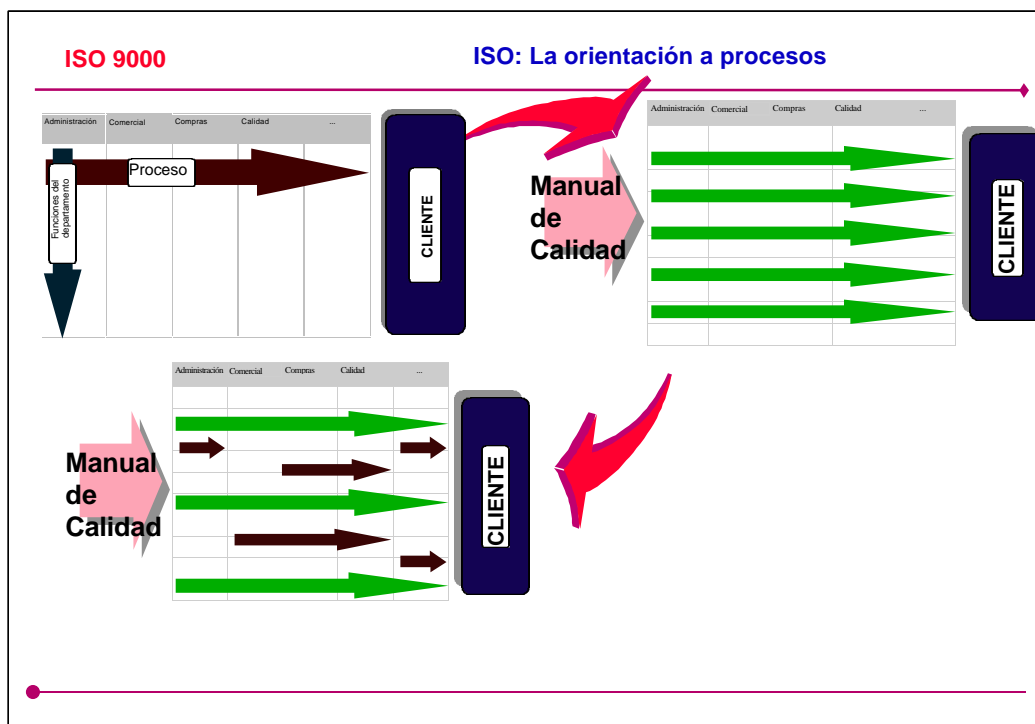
ISO 9000

ISO: La orientación a procesos

| Administración | Comercial | Compras | Calidad | ... |
|---|---|---|---|---|

Proceso

Funciones del departamento

CLIENTE

Manual de Calidad

| Administración | Comercial | Compras | Calidad | ... |
|---|---|---|---|---|

CLIENTE

| Administración | Comercial | Compras | Calidad | ... |
|---|---|---|---|---|

Manual de Calidad

CLIENTE